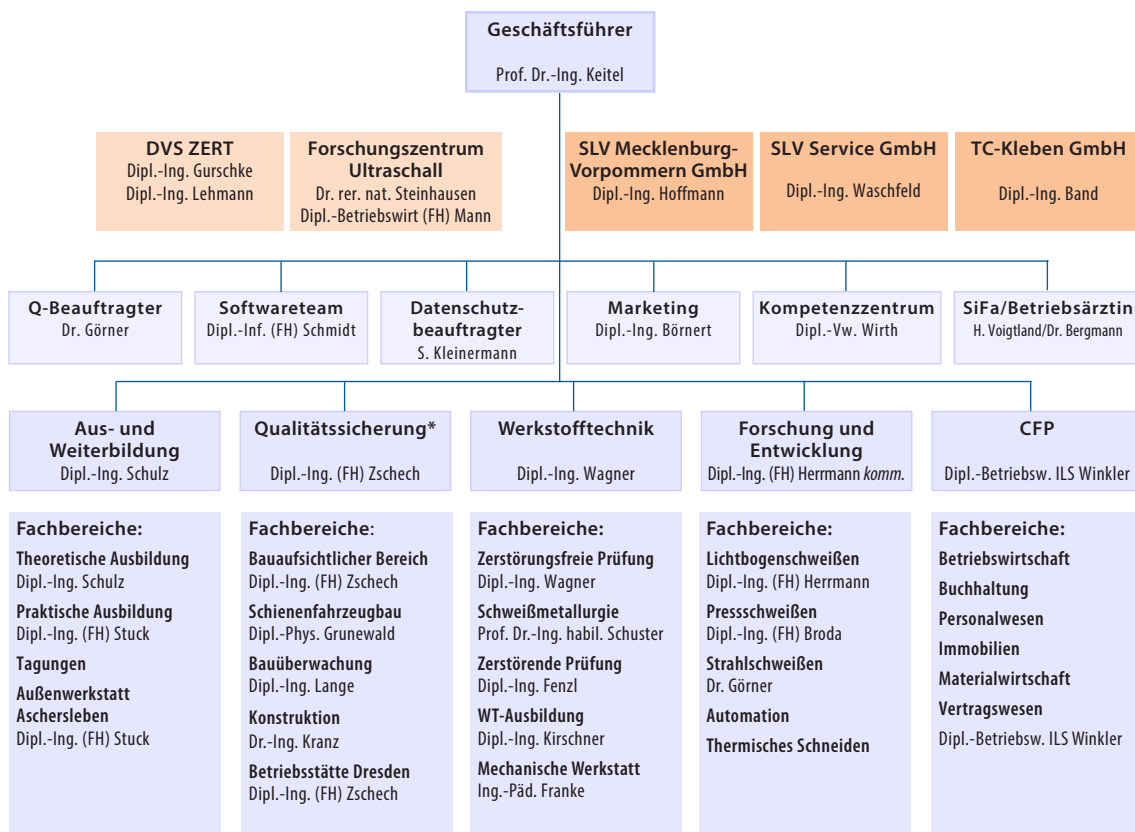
Geschäftsführer
Prof. Dr.-Ing. Keitel

DVS ZERT
Dipl.-Ing. Gurschke
Dipl.-Ing. Lehmann

Forschungszentrum Ultraschall
Dr. rer. nat. Steinhausen
Dipl.-Betriebswirt (FH) Mann

SLV Mecklenburg-Vorpommern GmbH
Dipl.-Ing. Hoffmann

SLV Service GmbH
Dipl.-Ing. Waschfeld

TC-Kleben GmbH
Dipl.-Ing. Band

Q-Beauftragter
Dr. Görner

Softwareteam
Dipl.-Inf. (FH) Schmidt

Datenschutzbeauftragter
S. Kleinermann

Marketing
Dipl.-Ing. Börnert

Kompetenzzentrum
Dipl.-Vw. Wirth

SiFa/Betriebsärztin
H. Voigtland/Dr. Bergmann

Aus- und Weiterbildung
Dipl.-Ing. Schulz

Qualitätssicherung*
Dipl.-Ing. (FH) Zschech

Werkstofftechnik
Dipl.-Ing. Wagner

Forschung und Entwicklung
Dipl.-Ing. (FH) Herrmann *komm.*

CFP
Dipl.-Betriebsw. ILS Winkler

Fachbereiche:
Theoretische Ausbildung
Dipl.-Ing. Schulz
Praktische Ausbildung
Dipl.-Ing. (FH) Stuck
Tagungen
Außenwerkstatt Aschersleben
Dipl.-Ing. (FH) Stuck

Fachbereiche:
Bauaufsichtlicher Bereich
Dipl.-Ing. (FH) Zschech
Schienenfahrzeugbau
Dipl.-Phys. Grunewald
Bauüberwachung
Dipl.-Ing. Lange
Konstruktion
Dr.-Ing. Kranz
Betriebsstätte Dresden
Dipl.-Ing. (FH) Zschech

Fachbereiche:
Zerstörungsfreie Prüfung
Dipl.-Ing. Wagner
Schweißmetallurgie
Prof. Dr.-Ing. habil. Schuster
Zerstörende Prüfung
Dipl.-Ing. Fenzl
WT-Ausbildung
Dipl.-Ing. Kirschner
Mechanische Werkstatt
Ing.-Päd. Franke

Fachbereiche:
Lichtbogenschweißen
Dipl.-Ing. (FH) Herrmann
Pressschweißen
Dipl.-Ing. (FH) Broda
Strahlschweißen
Dr. Görner
Automation
Thermisches Schneiden

Fachbereiche:
Betriebswirtschaft
Buchhaltung
Personalwesen
Immobilien
Materialwirtschaft
Vertragswesen
Dipl.-Betriebsw. ILS Winkler